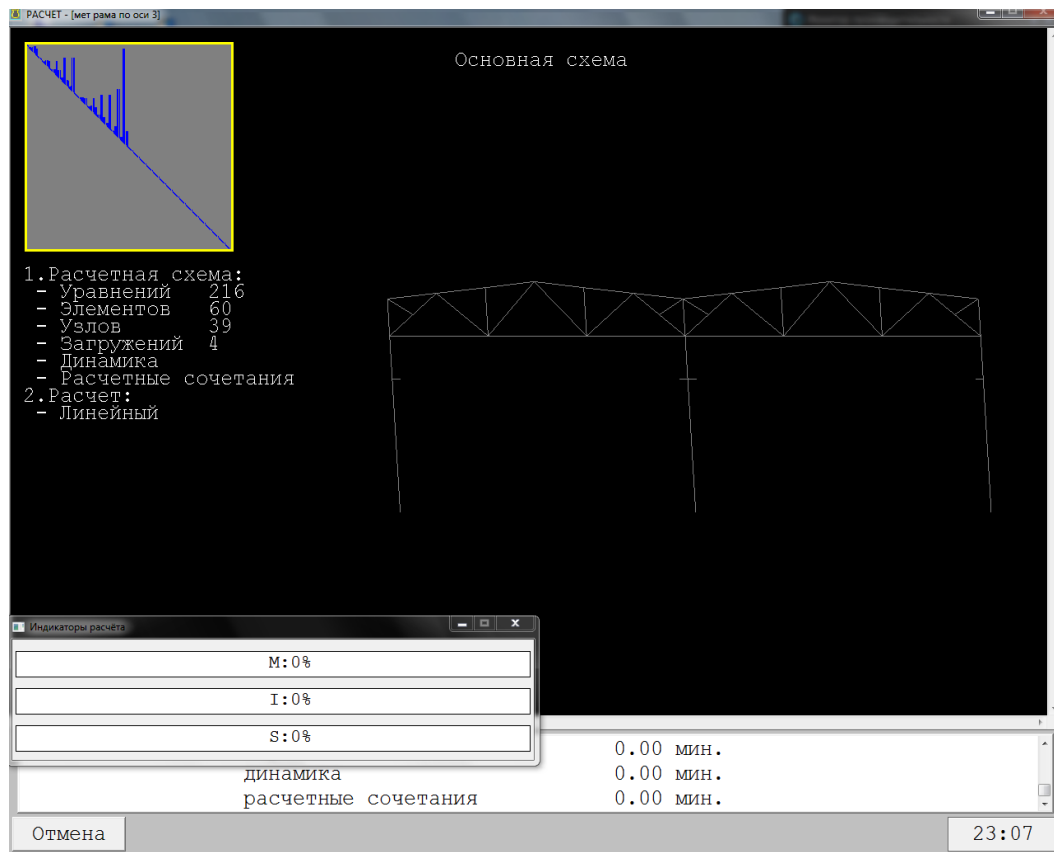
РАСЧЕТ - [мет рама по оси 3]

Основная схема

1.Расчетная схема:
 - Уравнений   216
 - Элементов   60
 - Узлов       39
 - Загружений  4
 - Динамика
 - Расчетные сочетания
2.Расчет:
 - Линейный

Индикаторы расчёта

M:0%

I:0%

S:0%

0.00 мин.
динамика 0.00 мин.
расчетные сочетания 0.00 мин.

Отмена

23:07